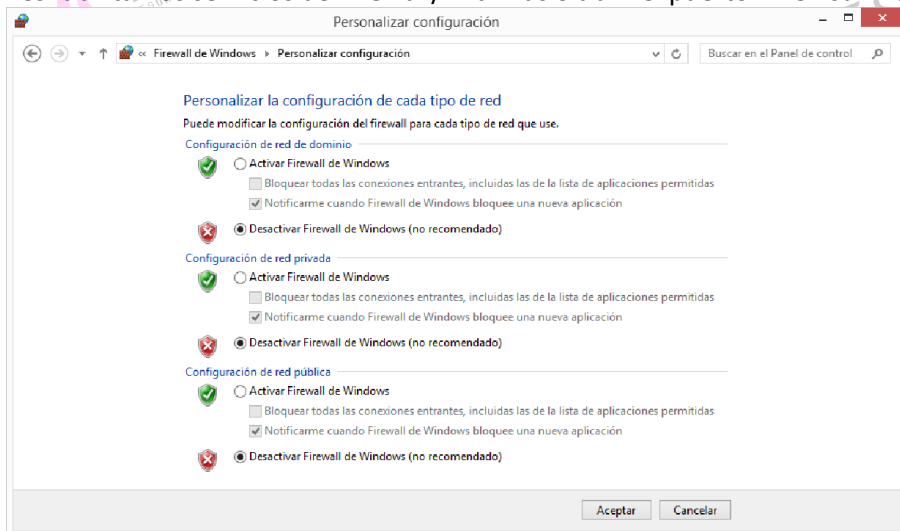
Personalizar configuración

« Firewall de Windows ▸ Personalizar configuración

Buscar en el Panel de control

Personalizar la configuración de cada tipo de red

Puede modificar la configuración del firewall para cada tipo de red que use.

Configuración de red de dominio

Activar Firewall de Windows

Bloquear todas las conexiones entrantes, incluidas las de la lista de aplicaciones permitidas

Notificarme cuando Firewall de Windows bloquee una nueva aplicación

Desactivar Firewall de Windows (no recomendado)

Configuración de red privada

Activar Firewall de Windows

Bloquear todas las conexiones entrantes, incluidas las de la lista de aplicaciones permitidas

Notificarme cuando Firewall de Windows bloquee una nueva aplicación

Desactivar Firewall de Windows (no recomendado)

Configuración de red pública

Activar Firewall de Windows

Bloquear todas las conexiones entrantes, incluidas las de la lista de aplicaciones permitidas

Notificarme cuando Firewall de Windows bloquee una nueva aplicación

Desactivar Firewall de Windows (no recomendado)

Aceptar Cancelar